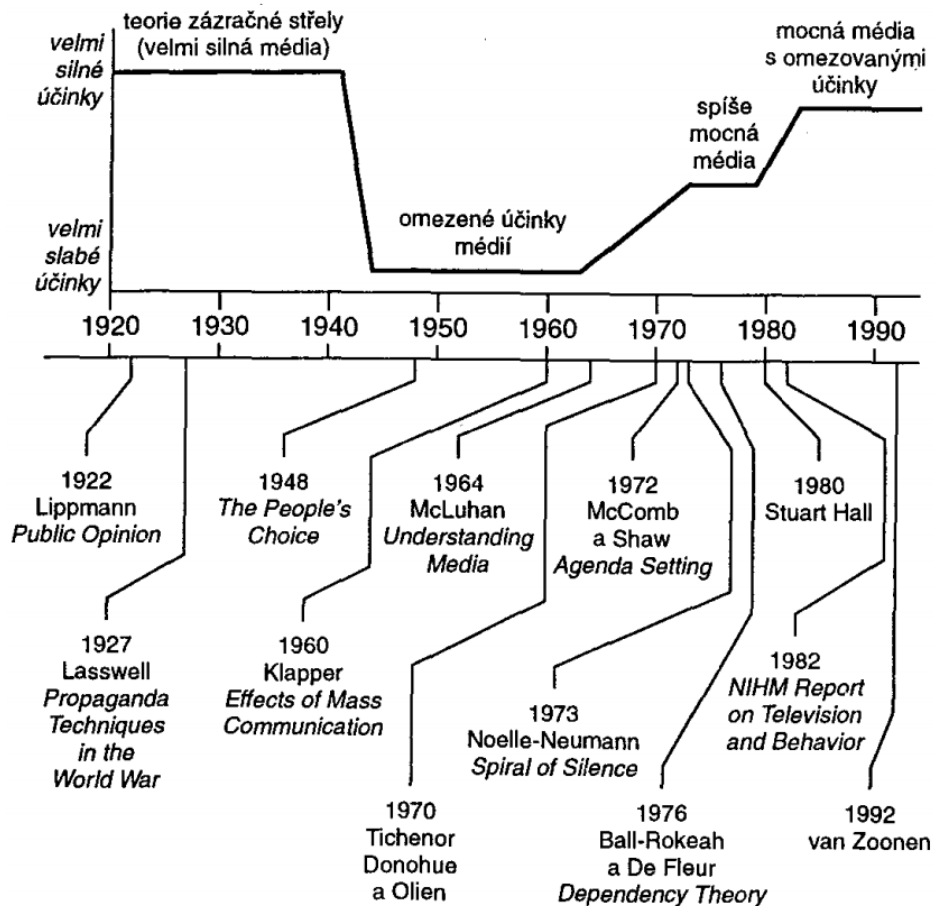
teorie zázračné střely (velmi silná média)

velmi silné účinky

velmi slabé účinky

omezené účinky médií

spíše mocná média

mocná média s omezovanými účinky

1920 1930 1940 1950 1960 1970 1980 1990

1922 Lippmann *Public Opinion*

1927 Lasswell *Propaganda Techniques in the World War*

1948 *The People's Choice*

1960 Klapper *Effects of Mass Communication*

1964 McLuhan *Understanding Media*

1970 Tichenor Donohue a Olien

1972 McComb a Shaw *Agenda Setting*

1973 Noelle-Neumann *Spiral of Silence*

1976 Ball-Rokeah a De Fleur *Dependency Theory*

1980 Stuart Hall

1982 *NIHM Report on Television and Behavior*

1992 van Zoonen